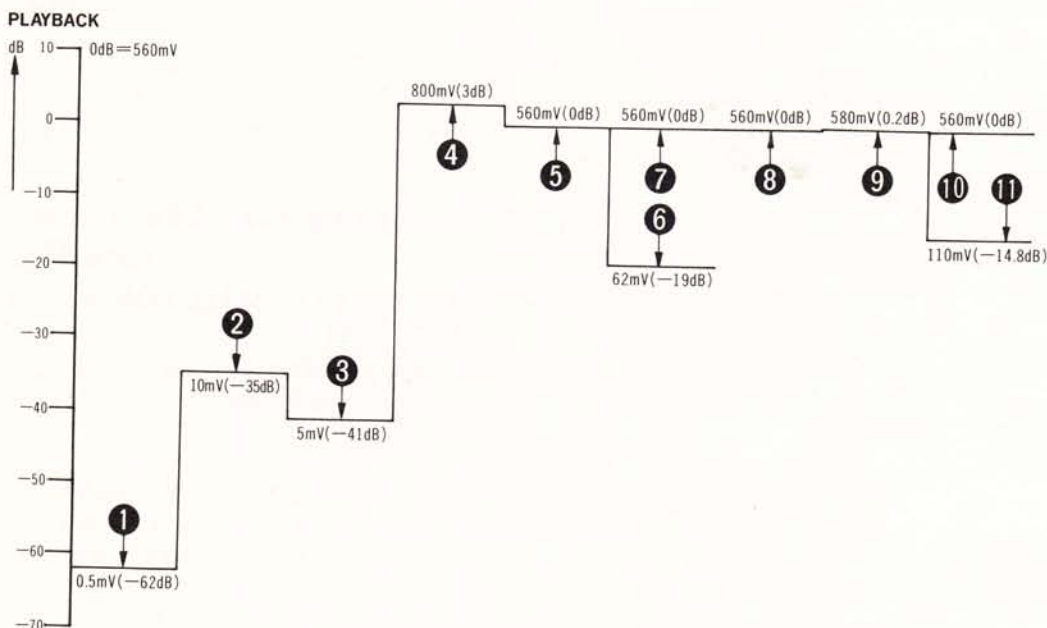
PLAYBACK

dB 10 0dB=560mV

0

−10

−20

−30

−40

−50

−60

−70

800mV(3dB)
4
560mV(0dB)
5
560mV(0dB)
7
6
62mV(−19dB)
560mV(0dB)
8
580mV(0.2dB)
9
560mV(0dB)
10
11
110mV(−14.8dB)

2
10mV(−35dB)
3
5mV(−41dB)

1
0.5mV(−62dB)